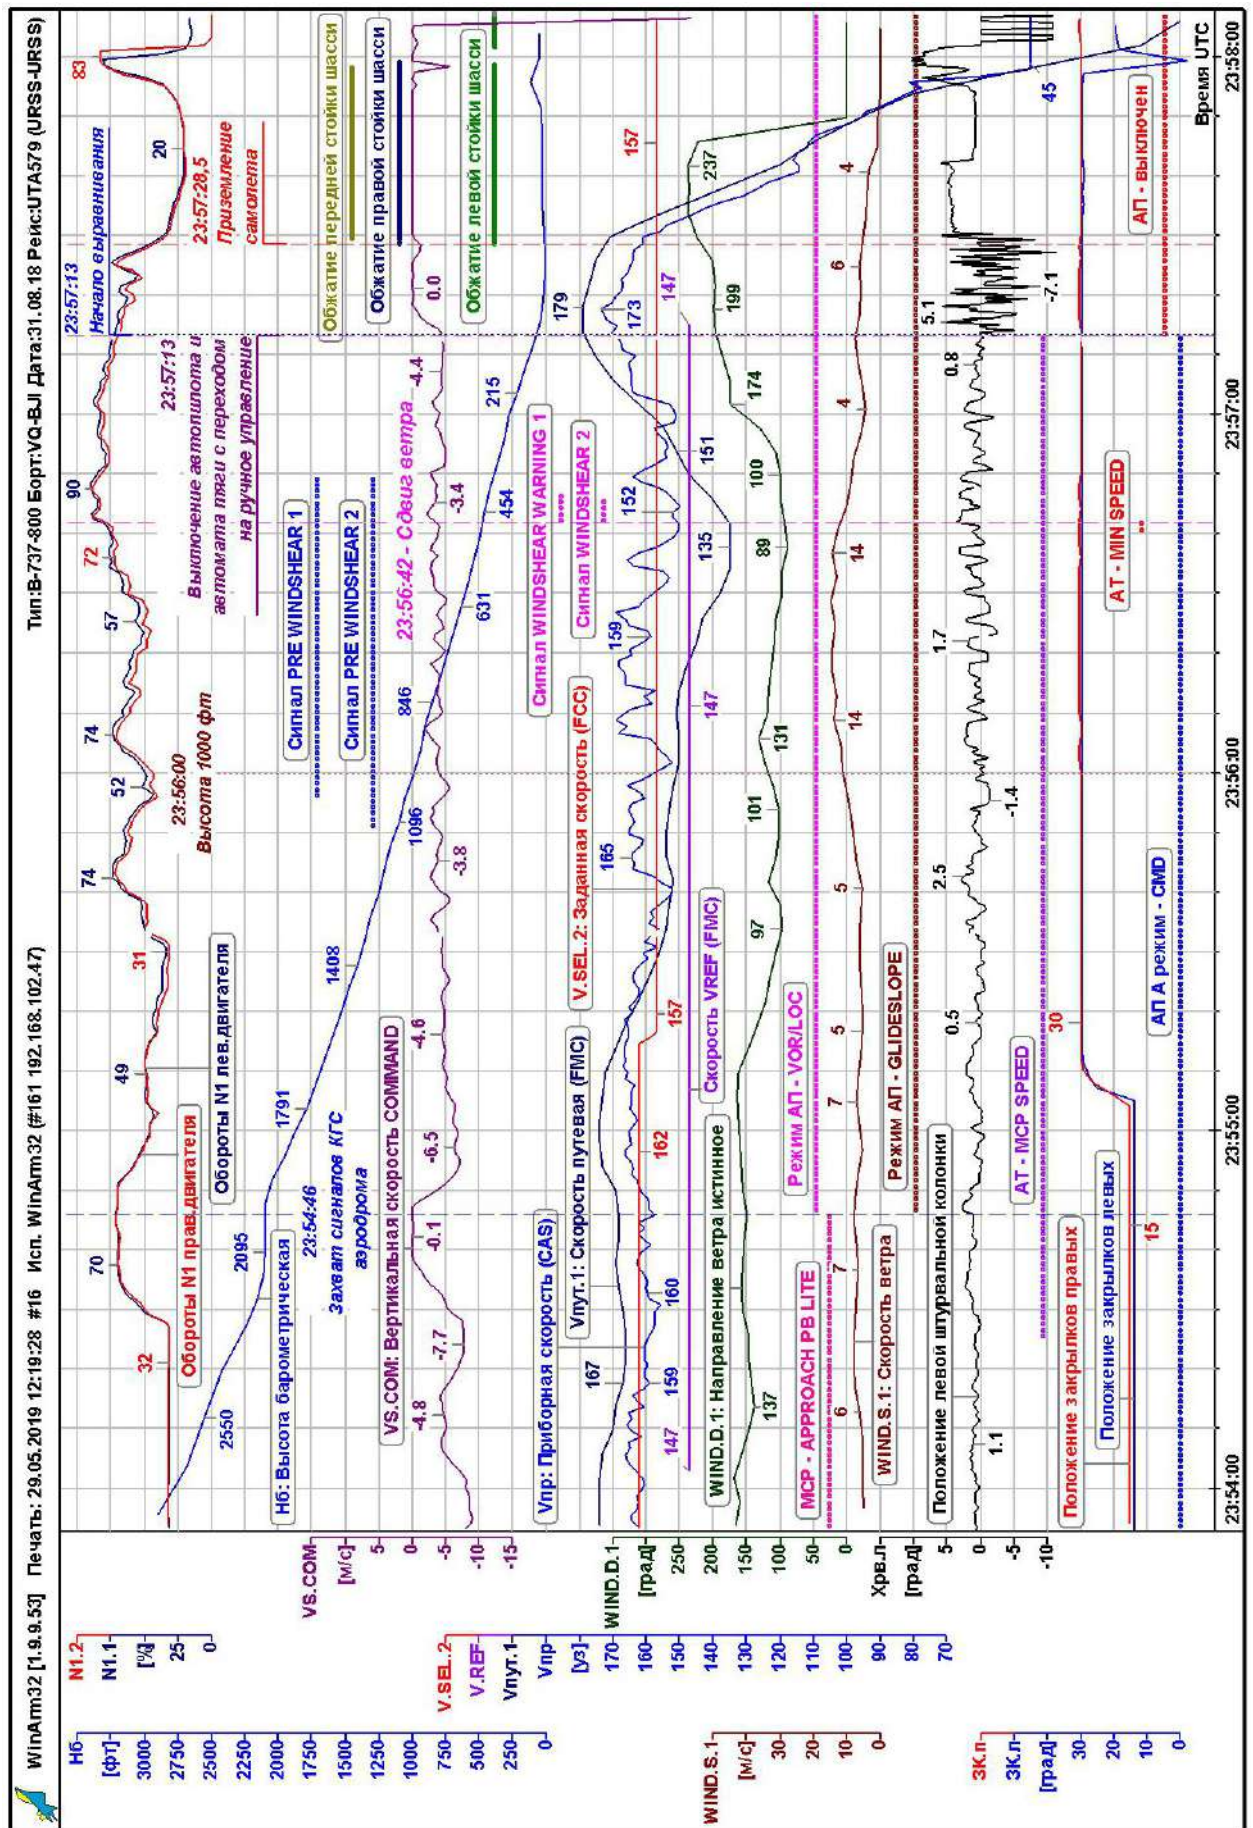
WinArm32 [1.9.9.53] Печать: 29.05.2019 12:19:28 #16 Исп. WinArm32 (#161 192.168.102.47) Тип:B-737-800 Борт:VQ-BJI Дата:31.08.18 Рейс:UTA579 (URSS-URRS)

Нб [фт] 3000 2750 2500 2250 2000 1750 1500 1250 1000 750 500 250 0
N1.2 N1.1 [%] 25 0
V.SEL.2 V.REF Vпут.1 Vпр [уз] 170 160 150 140 130 120 110 100 90 80 70
VS.COM [м/с] 5 0 -5 -10 -15
WIND.D.1 [град] 250 200 150 100 50 0
WIND.S.1 [м/с] 30 20 10 0
Хрв.л. [град] 5 0 -5 -10
ЗК.п ЗК.л [град] 30 20 10 0

Обороты N1 прав.двигателя
Обороты N1 лев.двигателя
Нб: Высота барометрическая
23:54:46 Захват сигналов КГС аэродрома
VS.COM: Вертикальная скорость COMMAND
Vпр: Приборная скорость (CAS)
Vпут.1: Скорость путевая (FMC)
V.SEL.2: Заданная скорость (FCC)
Скорость VREF (FMC)
WIND.D.1: Направление ветра истинное
MCP - APPROACH PB LITE
Режим АП - VOR/LOC
WIND.S.1: Скорость ветра
Режим АП - GLIDESLOPE
Положение левой штурвальной колонки
AT - MCP SPEED
Положение закрылков правых
Положение закрылков левых
АП А режим - CMD
23:56:00 Высота 1000 фт
Сигнал PRE WINDSHEAR 1
Сигнал PRE WINDSHEAR 2
23:56:42 - Сдвиг ветра
Сигнал WINDSHEAR WARNING 1
Сигнал WINDSHEAR 2
AT - MIN SPEED
23:57:13 Выключение автопилота и автомата тяги с переходом на ручное управление
23:57:13 Начало выравнивания
23:57:28,5 Приземление самолета
Обжатие передней стойки шасси
Обжатие правой стойки шасси
Обжатие левой стойки шасси
АП - выключен

32 70 49 31 74 52 74 57 72 90 83 20
2550 2095 1791 1408 1096 846 631 454 215
-4.8 -7.7 -0.1 -6.5 -4.6 -3.8 -3.4 -4.4 0.0
167 159 160 162 157 165 159 152 151 179 173 147 157
147 147
137 97 101 131 89 100 174 199 237
6 7 7 5 5 14 14 4 6 4
1.1 0.5 2.5 -1.4 1.7 0.8 5.1 -7.1
15 30 45

23:54:00 23:55:00 23:56:00 23:57:00 23:58:00
Время UTC